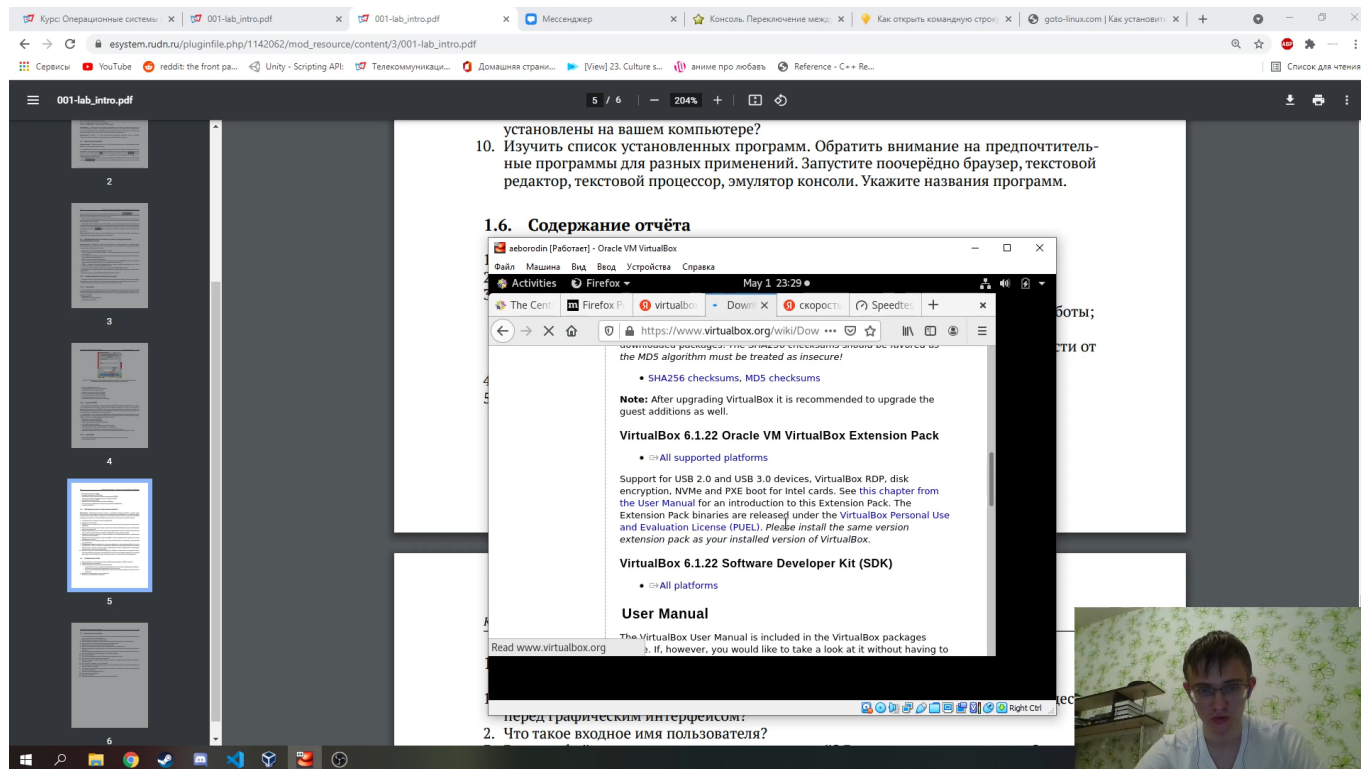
Курс: Операционные системы | 001-lab_intro.pdf | 001-lab_intro.pdf | Мессенджер | Консоль. Переключение межд | Как открыть командную строк | goto-linux.com | Как установить

esystem.rudn.ru/pluginfile.php/1142062/mod_resource/content/3/001-lab_intro.pdf

Сервисы YouTube reddit: the front pa... Unity - Scripting API: Телекоммуникаци... Домашняя страни... [View] 23. Culture s... аниме про любовь Reference - C++ Re... Список для чтения

001-lab_intro.pdf 5 / 6 204%

2 3 4 5 6

установлены на вашем компьютере?

10. Изучить список установленных программ. Обратить внимание на предпочтительные программы для разных применений. Запустите поочерёдно браузер, текстовой редактор, текстовой процессор, эмулятор консоли. Укажите названия программ.

1.6. Содержание отчёта

боты;

сти от

aeborodin [Работает] - Oracle VM VirtualBox

Файл Машина Вид Ввод Устройства Справка

Activities Firefox May 1 23:29

The Cent | Firefox P | virtualbo | Dow | скорост | Speedte

https://www.virtualbox.org/wiki/Dow

downloaded packages. The SHA256 checksums should be favored as the MD5 algorithm must be treated as insecure!

• SHA256 checksums, MD5 checksums

Note: After upgrading VirtualBox it is recommended to upgrade the guest additions as well.

VirtualBox 6.1.22 Oracle VM VirtualBox Extension Pack

• ⇒All supported platforms

Support for USB 2.0 and USB 3.0 devices, VirtualBox RDP, disk encryption, NVMe and PXE boot for Intel cards. See this chapter from the User Manual for an introduction to this Extension Pack. The Extension Pack binaries are released under the VirtualBox Personal Use and Evaluation License (PUEL). Please install the same version extension pack as your installed version of VirtualBox.

VirtualBox 6.1.22 Software Developer Kit (SDK)

• ⇒All platforms

User Manual

The VirtualBox User Manual is included in the VirtualBox packages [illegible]e. If, however, you would like to take a look at it without having to

Read www.virtualbox.org

Right Ctrl

перед графическим интерфейсом?

2. Что такое входное имя пользователя?